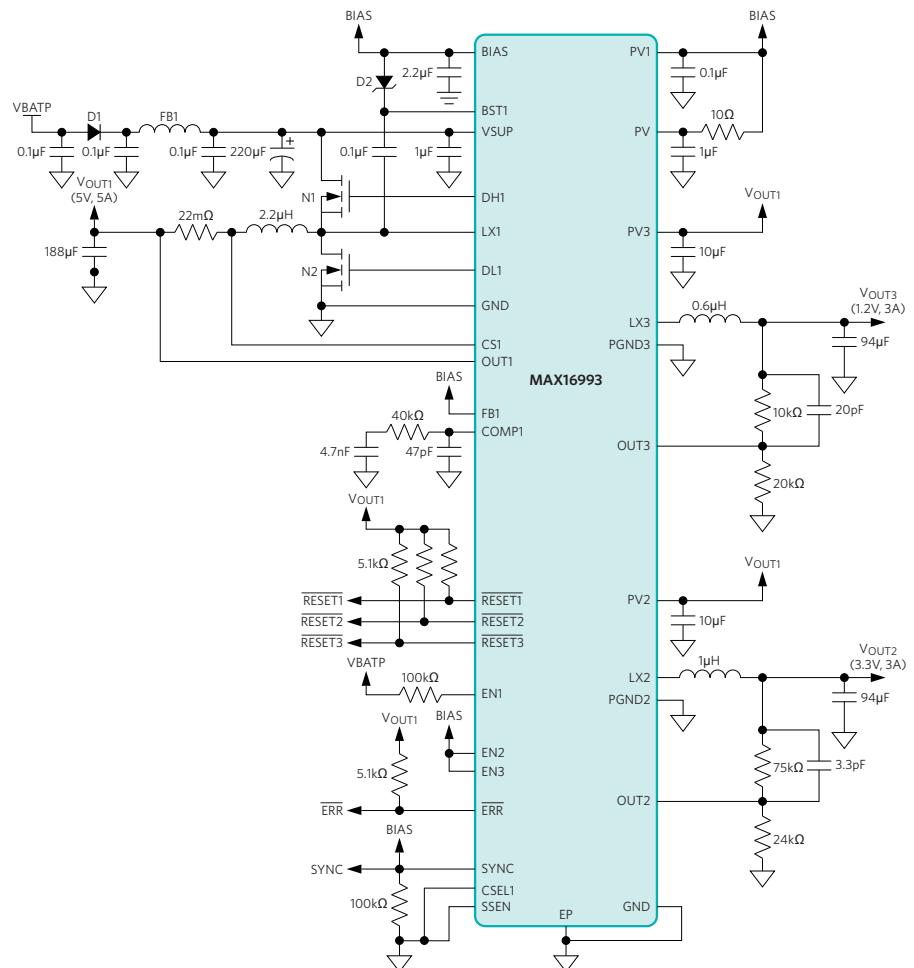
BIAS
BIAS
D2
2.2μF
VBATP
D1
FB1
0.1μF
0.1μF
0.1μF
220μF
0.1μF
1μF
$V_{OUT1}$
(5V, 5A)
N1
22mΩ
2.2μH
188μF
N2
BIAS
BST1
VSUP
DH1
LX1
DL1
GND
CS1
OUT1
PV1
0.1μF
PV
10Ω
1μF
$V_{OUT1}$
PV3
10μF
LX3
0.6μH
$V_{OUT3}$
(1.2V, 3A)
PGND3
94μF
MAX16993
BIAS
FB1
40kΩ
COMP1
4.7nF
47pF
10kΩ
20pF
OUT3
20kΩ
$V_{OUT1}$
5.1kΩ
$\overline{RESET1}$
$\overline{RESET2}$
$\overline{RESET3}$
$\overline{RESET1}$
$\overline{RESET2}$
$\overline{RESET3}$
$V_{OUT1}$
PV2
10μF
VBATP
100kΩ
EN1
LX2
1μH
$V_{OUT2}$
(3.3V, 3A)
PGND2
94μF
$V_{OUT1}$
BIAS
EN2
EN3
5.1kΩ
75kΩ
3.3pF
$\overline{ERR}$
$\overline{ERR}$
OUT2
24kΩ
BIAS
SYNC
SYNC
CSEL1
SSEN
100kΩ
EP
GND